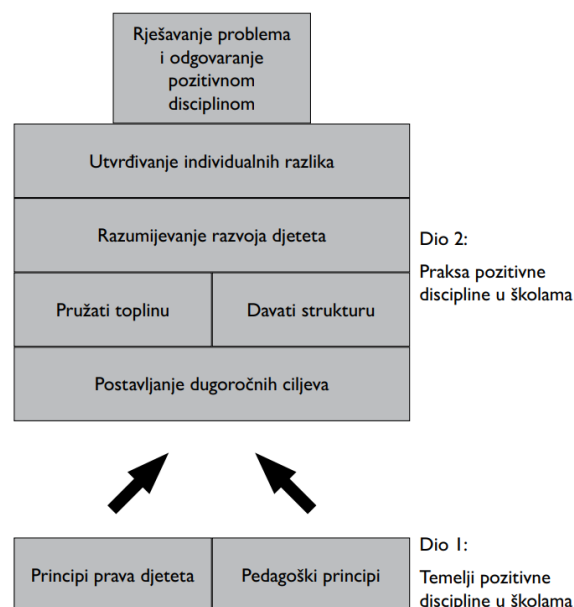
Rješavanje problema i odgovaranje pozitivnom disciplinom

Utvrđivanje individualnih razlika

Razumijevanje razvoja djeteta

Pružati toplinu

Davati strukturu

Postavljanje dugoročnih ciljeva

Dio 2:

Praksa pozitivne discipline u školama

Principi prava djeteta

Pedagoški principi

Dio 1:

Temelji pozitivne discipline u školama